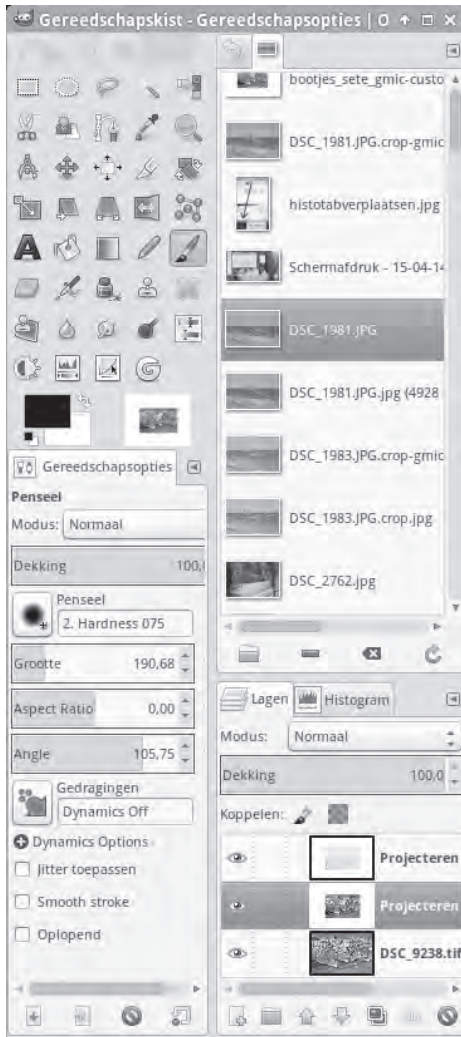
Gereedschapskist - Gereedschapsopties

Gereedschapsopties

Penseel

Modus: Normaal

Dekking 100,

Penseel

2. Hardness 075

Grootte 190,68

Aspect Ratio 0,00

Angle 105,75

Gedragingen

Dynamics Off

Dynamics Options

Jitter toepassen

Smooth stroke

Oplopend

bootjes_sete_gmic-custo

DSC_1981.JPG.crop-gmic

histotabverplaatsen.jpg

Schermafdruk - 15-04-14

DSC_1981.JPG

DSC_1981.JPG.jpg (4928

DSC_1983.JPG.crop-gmic

DSC_1983.JPG.crop.jpg

DSC_2762.jpg

Lagen Histogram

Modus: Normaal

Dekking 100,0

Koppelen:

Projecteren

Projecteren

DSC_9238.tif